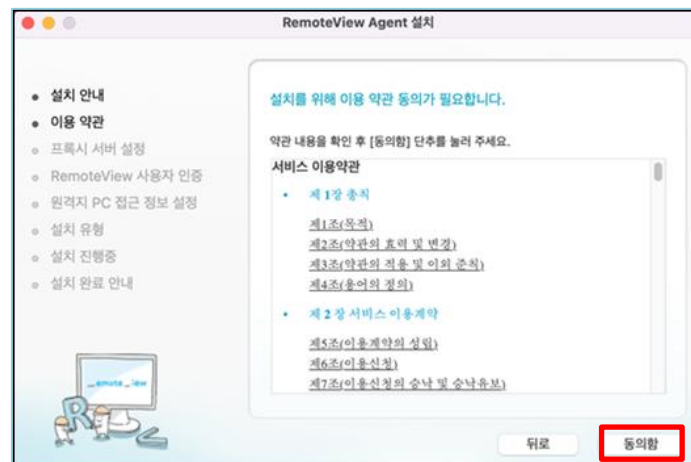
RemoteView Agent 설치

설치 안내
이용 약관
프록시 서버 설정
RemoteView 사용자 인증
원격지 PC 접근 정보 설정
설치 유형
설치 진행중
설치 완료 안내

설치를 위해 이용 약관 동의가 필요합니다.

약관 내용을 확인 후 [동의함] 단추를 눌러 주세요.

서비스 이용약관

• 제 1장 총칙

제1조(목적)
제2조(약관의 효력 및 변경)
제3조(약관의 적용 및 외의 준칙)
제4조(용어의 정의)

• 제 2 장 서비스 이용계약

제5조(이용계약의 성립)
제6조(이용신청)
제7조(이용신청의 승낙 및 승낙유보)

_emote_iew

뒤로
동의함